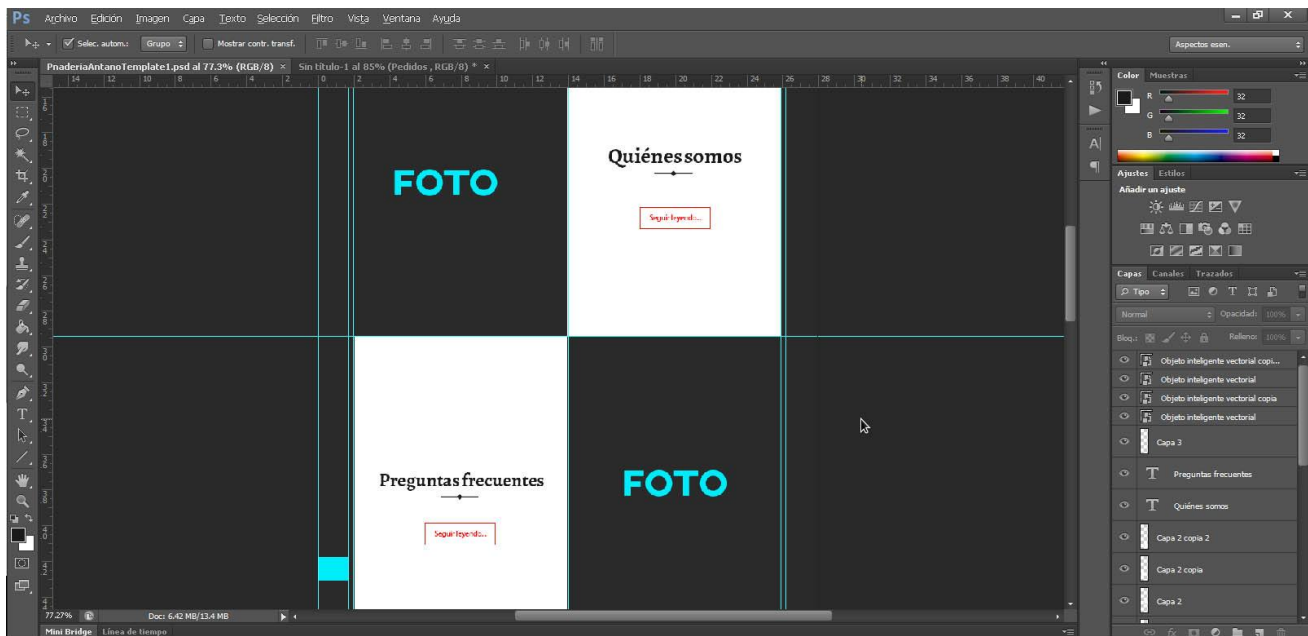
Ps Archivo Edición Imagen Capa Texto Selección Filtro Vista Ventana Ayuda

Selec. autom.: Grupo Mostrar contr. transf.

Aspectos esen.

PnaderiaAntanoTemplate1.psd al 77.3% (RGB/8) × Sin título-1 al 85% (Pedidos , RGB/8) * ×

FOTO

Quiénes somos

Seguir leyendo...

Preguntas frecuentes

Seguir leyendo...

FOTO

77.27% Doc: 6.42 MB/13.4 MB

Mini Bridge Línea de tiempo

Color Muestras

R 32
G 32
B 32

Ajustes Estilos

Añadir un ajuste

Capas Canales Trazados

Tipo

Normal Opacidad: 100%

Bloq.: Relleno: 100%

Objeto inteligente vectorial copi...
Objeto inteligente vectorial
Objeto inteligente vectorial copia
Objeto inteligente vectorial
Capa 3
Preguntas frecuentes
Quiénes somos
Capa 2 copia 2
Capa 2 copia
Capa 2